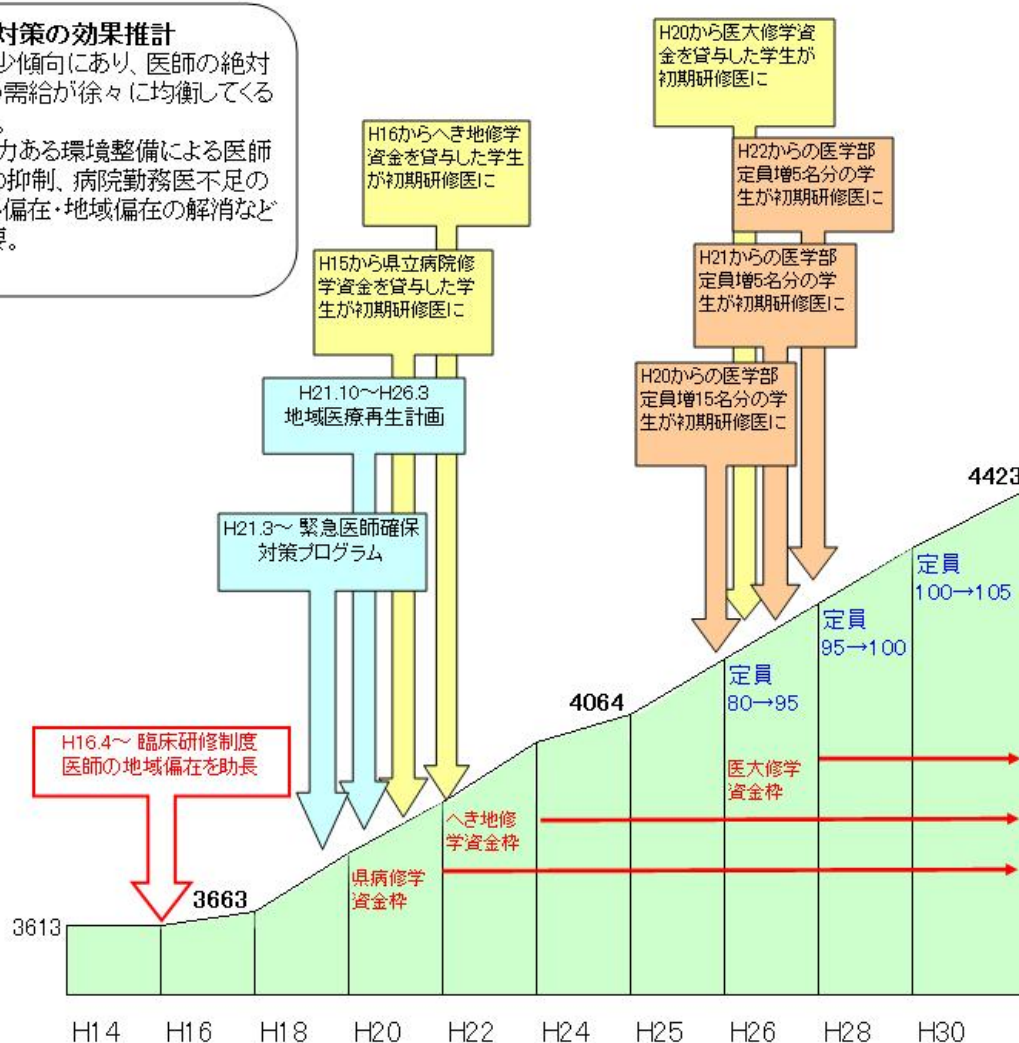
対策の効果推計
少傾向にあり、医師の絶対
需給が徐々に均衡してくる

力ある環境整備による医師
抑制、病院勤務医不足の
偏在・地域偏在の解消など
策。

H20から医大修学資金を貸与した学生が初期研修医に

H16からへき地修学資金を貸与した学生が初期研修医に

H22からの医学部定員増5名分の学生が初期研修医に

H15から県立病院修学資金を貸与した学生が初期研修医に

H21からの医学部定員増5名分の学生が初期研修医に

H21.10～H26.3
地域医療再生計画

H20からの医学部定員増15名分の学生が初期研修医に

4423

H21.3～ 緊急医師確保対策プログラム

定員
100→105

定員
95→100

定員
80→95

4064

H16.4～ 臨床研修制度
医師の地域偏在を助長

医大修学資金枠

へき地修学資金枠

県病修学資金枠

3663

3613

H14 H16 H18 H20 H22 H24 H25 H26 H28 H30